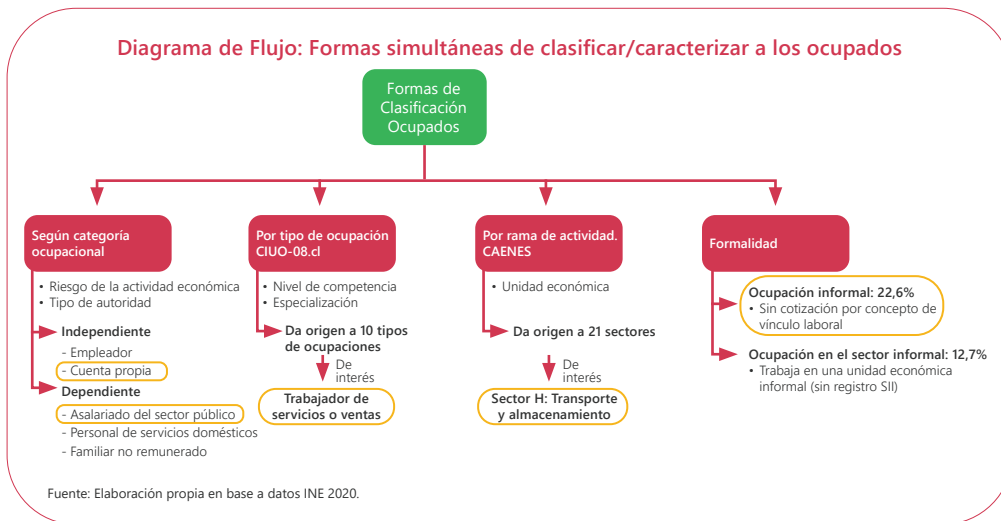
Diagrama de Flujo: Formas simultáneas de clasificar/caracterizar a los ocupados

Formas de Clasificación Ocupados

Según categoría ocupacional

• Riesgo de la actividad económica
• Tipo de autoridad

Independiente
- Empleador
- Cuenta propia

Dependiente
- Asalariado del sector público
- Personal de servicios domésticos
- Familiar no remunerado

Por tipo de ocupación CIUO-08.cl

• Nivel de competencia
• Especialización

Da origen a 10 tipos de ocupaciones

De interés

Trabajador de servicios o ventas

Por rama de actividad. CAENES

• Unidad económica

Da origen a 21 sectores

De interés

Sector H: Transporte y almacenamiento

Formalidad

Ocupación informal: 22,6%
• Sin cotización por concepto de vínculo laboral

Ocupación en el sector informal: 12,7%
• Trabaja en una unidad económica informal (sin registro SII)

Fuente: Elaboración propia en base a datos INE 2020.